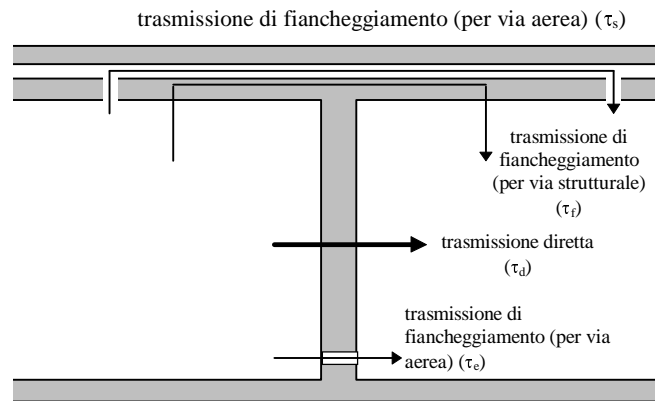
trasmissione di fiancheggiamento (per via aerea) ($\tau_s$)

trasmissione di fiancheggiamento (per via strutturale) ($\tau_f$)

trasmissione diretta ($\tau_d$)

trasmissione di fiancheggiamento (per via aerea) ($\tau_e$)